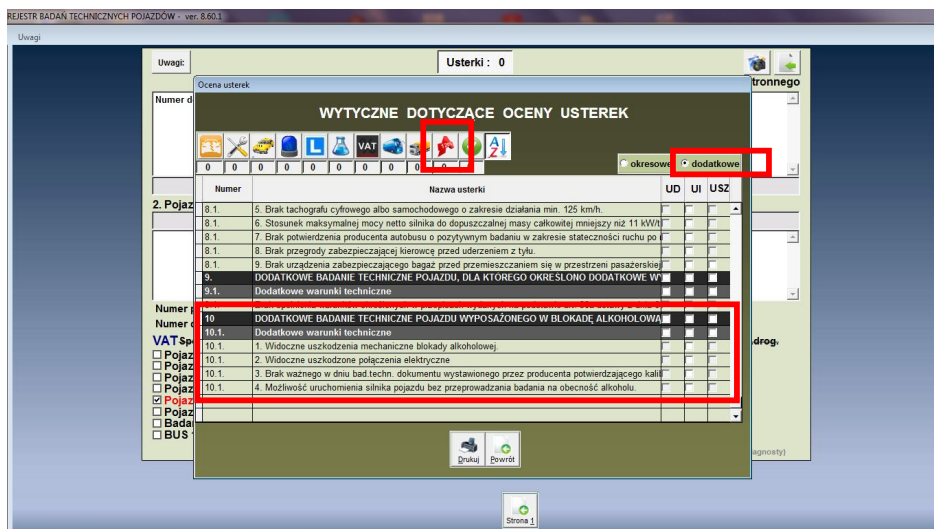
REJESTR BADAŃ TECHNICZNYCH POJAZDÓW - ver. 8.60.1

Uwagi

Uwagi:

Usterki : 0

tronnego

Numer d

2. Pojaz

Numer
Numer

VAT Sp
☐ Pojaz
☐ Pojaz
☐ Pojaz
☐ Pojaz
☑ Pojaz
☐ Pojaz
☐ Badan
☐ BUS

drog.

agnosty)

Ocena usterek

WYTYCZNE DOTYCZACE OCENY USTEREK

VAT

0 0 0 0 0 0 0 0 0 0

okresowe dodatkowe

| Numer | Nazwa usterki | UD | UI | USZ |
|---|---|---|---|---|
| 8.1. | 5. Brak tachografu cyfrowego albo samochodowego o zakresie działania min. 125 km/h. | | | |
| 8.1. | 6. Stosunek maksymalnej mocy netto silnika do dopuszczalnej masy całkowitej mniejszy niż 11 kW/t | | | |
| 8.1. | 7. Brak potwierdzenia producenta autobusu o pozytywnym badaniu w zakresie stateczności ruchu po | | | |
| 8.1. | 8. Brak przegrody zabezpieczającej kierowcę przed uderzeniem z tyłu. | | | |
| 8.1. | 9. Brak urządzenia zabezpieczającego bagaż przed przemieszczaniem się w przestrzeni pasażerskiej | | | |
| 9. | DODATKOWE BADANIE TECHNICZNE POJAZDU, DLA KTÓREGO OKREŚLONO DODATKOWE W | | | |
| 9.1. | Dodatkowe warunki techniczne | | | |
| 10 | DODATKOWE BADANIE TECHNICZNE POJAZDU WYPOSAŻONEGO W BLOKADĘ ALKOHOLOWA | | | |
| 10.1. | Dodatkowe warunki techniczne | | | |
| 10.1. | 1. Widoczne uszkodzenia mechaniczne blokady alkoholowej. | | | |
| 10.1. | 2. Widoczne uszkodzone połączenia elektryczne | | | |
| 10.1. | 3. Brak ważnego w dniu bad.techn. dokumentu wystawionego przez producenta potwierdzającego kalib | | | |
| 10.1. | 4. Możliwość uruchomienia silnika pojazdu bez przeprowadzania badania na obecność alkoholu. | | | |

Drukuj Powrót

Strona 1